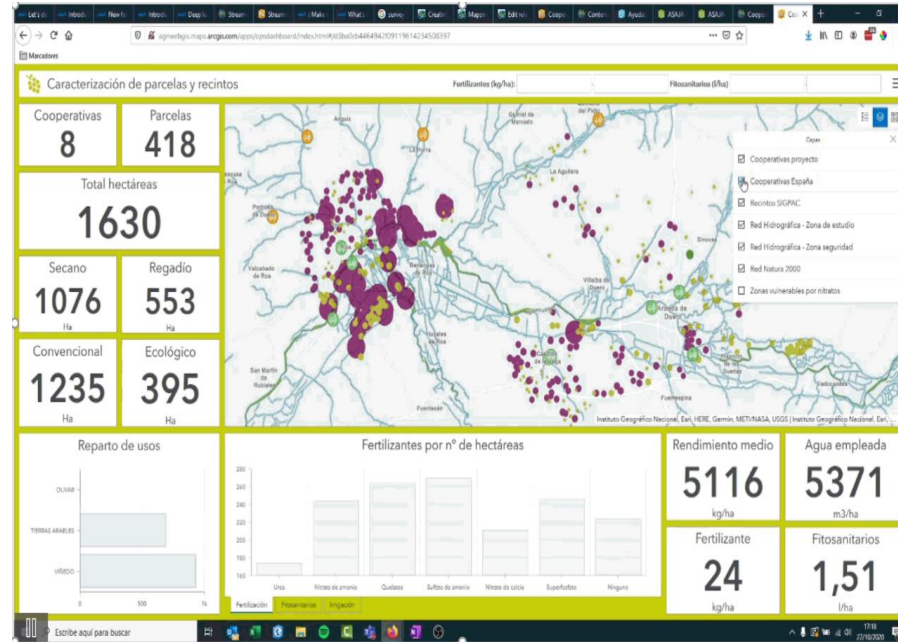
Let's do | Inbox | New | Inbox | Deep | Stream | Stream | Make | What's | survey | Creative | Maps | Edit | Coope | Content | Ayuda | ASAJA | ASAJA | Coope | Coo

agroetagis.maps.arcgis.com/apps/opsdashboard/index.html#/d3ba0cb44649429091196142345083​97

Marcadores

Caracterización de parcelas y recintos

Fertilizantes (kg/ha):

Fitosanitarios (l/ha)

Cooperativas
8

Parcelas
418

Total hectáreas
1630

Secano
1076
Ha

Regadío
553
Ha

Convencional
1235
Ha

Ecológico
395
Ha

Capas
Cooperativas proyecto
Cooperativas España
Recintos SIGPAC
Red Hidrográfica - Zona de estudio
Red Hidrográfica - Zona seguridad
Red Natura 2000
Zonas vulnerables por nitratos

Argola
La Horra
La Aguilera
Pedrosa de Duero
Valcabado de Roa
Villalba de Duero
Aranda de Duero
San Martín de Rubiales
Fuentecén

Instituto Geográfico Nacional, Esri, HERE, Garmin, METI/NASA, USGS | Instituto Geográfico Nacional, Esri, ...

Reparto de usos

OLIVAR
TIERRAS ARABLES
VIÑEDO

0
500
1k

Fertilizantes por nº de hectáreas

280
260
240
220
200
180
160

Urea
Nitrato de amonio
Quelatos
Sulfato de amonio
Nitrato de calcio
Superfosfato
Ninguno

Fertilización | Fitosanitarios | Irrigación

Rendimiento medio
5116
kg/ha

Agua empleada
5371
m3/ha

Fertilizante
24
kg/ha

Fitosanitarios
1,51
l/ha

Escribe aquí para buscar

17:18
22/10/2020